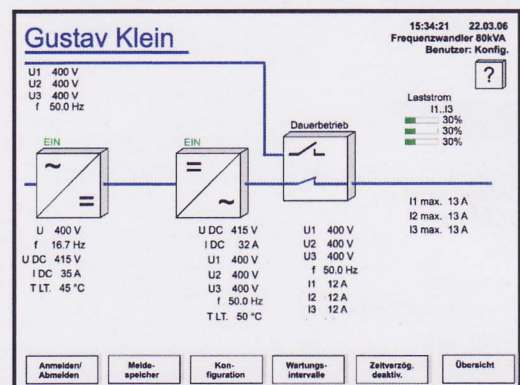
Gustav Klein

15:34:21 22.03.06
Frequenzwandler 80kVA
Benutzer: Konfig.

?

U1 400 V
U2 400 V
U3 400 V
f 50.0 Hz

Laststrom
I1..I3
30%
30%
30%

EIN

EIN

Dauerbetrieb

~

=

=

~

I1 max. 13 A
I2 max. 13 A
I3 max. 13 A

U 400 V
f 16.7 Hz
U DC 415 V
I DC 35 A
T LT. 45 °C

U DC 415 V
I DC 32 A
U1 400 V
U2 400 V
U3 400 V
f 50.0 Hz
T LT. 50 °C

U1 400 V
U2 400 V
U3 400 V
f 50.0 Hz
I1 12 A
I2 12 A
I3 12 A

Anmelden/ Abmelden | Meldespeicher | Konfiguration | Wartungsintervalle | Zeitverzög. deaktiv. | Übersicht